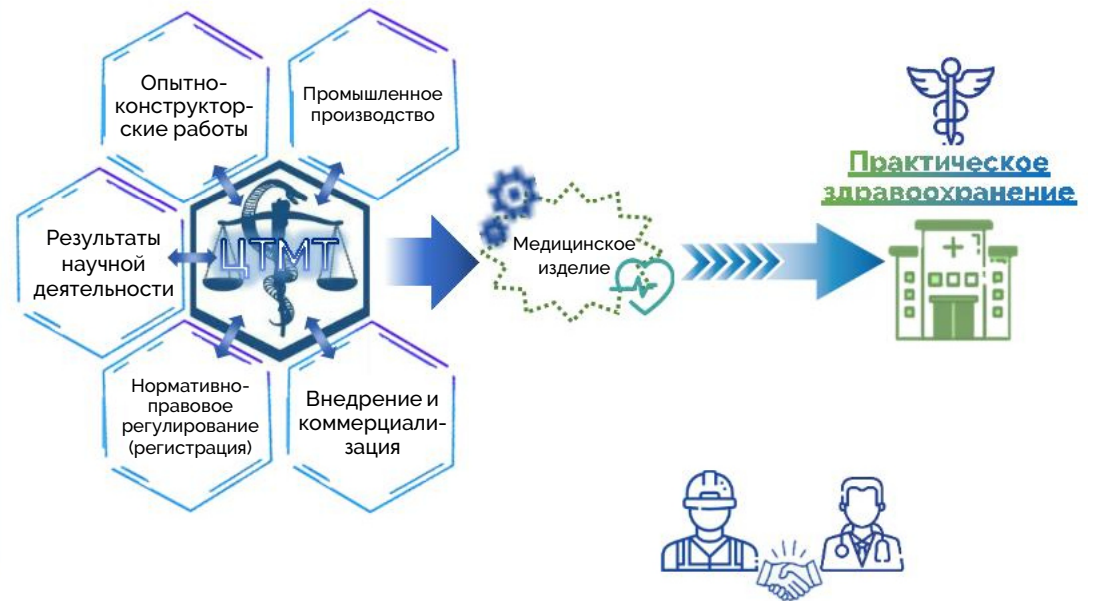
Опытно-конструкторские работы

Промышленное производство

Результаты научной деятельности

ЦТМТ

Нормативно-правовое регулирование (регистрация)

Внедрение и коммерциализация

Медицинское изделие

Практическое здравоохранение